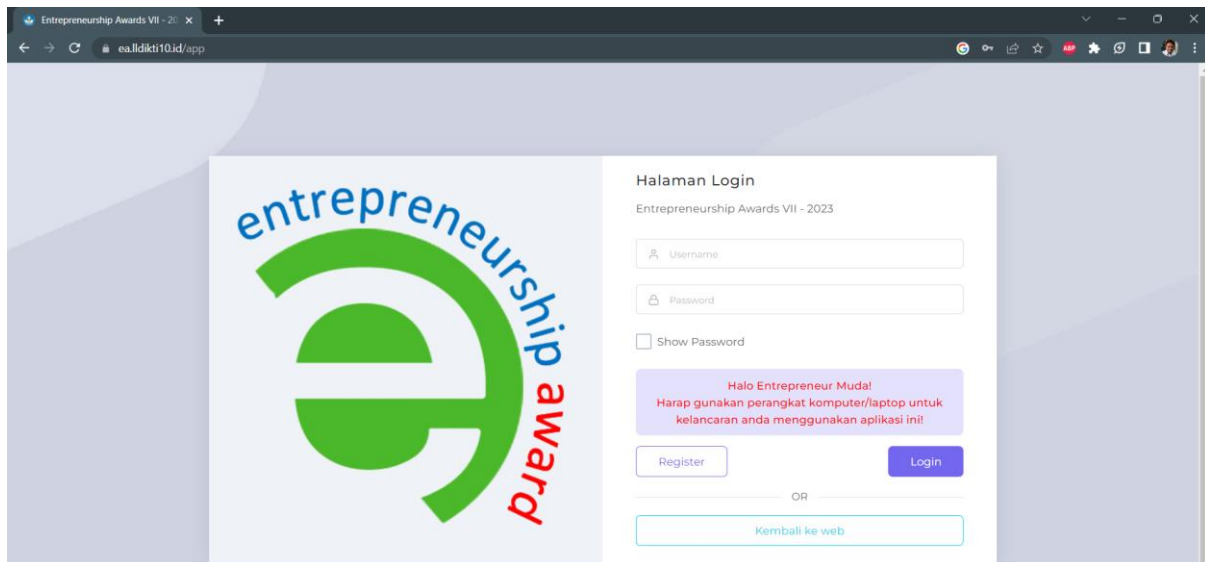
Entrepreneurship Awards VII - 20

ea.lldikti10.id/app

entrepreneurship award

Halaman Login

Entrepreneurship Awards VII - 2023

Username

Password

Show Password

Halo Entrepreneur Muda!
Harap gunakan perangkat komputer/laptop untuk kelancaran anda menggunakan aplikasi ini!

Register

Login

OR

Kembali ke web